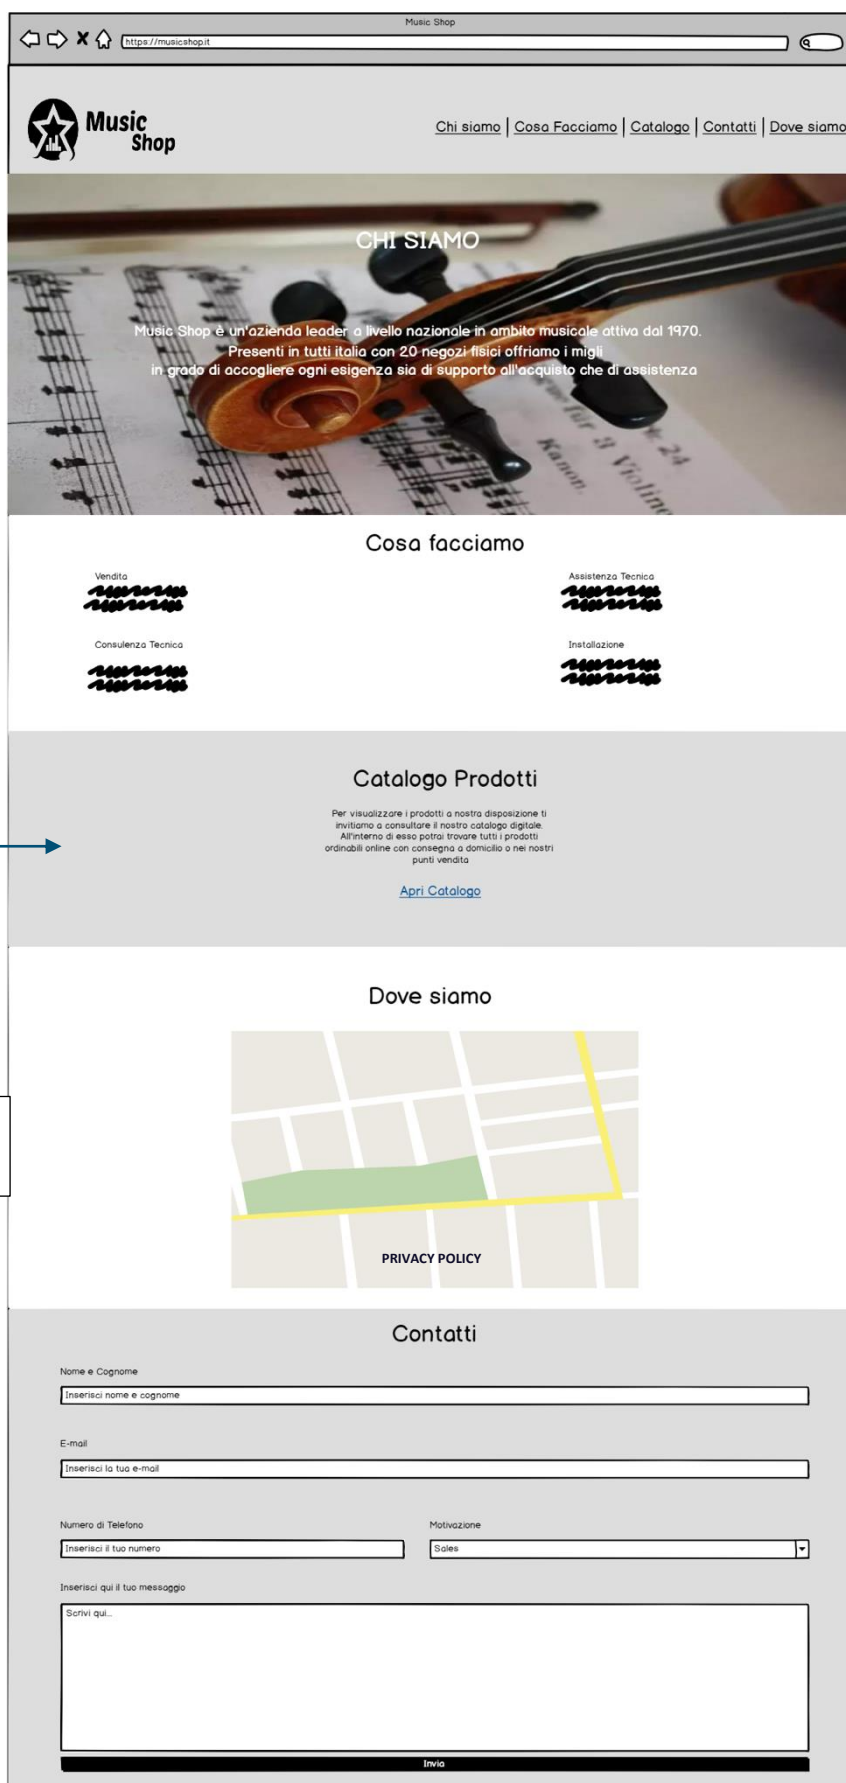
Music Shop

https://musicshop.it

Music Shop

Chi siamo | Cosa Facciamo | Catalogo | Contatti | Dove siamo

CHI SIAMO

Music Shop è un'azienda leader a livello nazionale in ambito musicale attiva dal 1970. Presenti in tutti italia con 20 negozi fisici offriamo i migli in grado di accogliere ogni esigenza sia di supporto all'acquisto che di assistenza

Cosa facciamo

Vendita

Assistenza Tecnica

Consulenza Tecnica

Installazione

Catalogo Prodotti

Per visualizzare i prodotti a nostra disposizione ti invitiamo a consultare il nostro catalogo digitale. All'interno di esso potrai trovare tutti i prodotti ordinabili online con consegna a domicilio o nei nostri punti vendita

Apri Catalogo

Dove siamo

PRIVACY POLICY

Contatti

Nome e Cognome

Inserisci nome e cognome

E-mail

Inserisci la tua e-mail

Numero di Telefono

Inserisci il tuo numero

Motivazione

Sales

Inserisci qui il tuo messaggio

Scrivi qui...

Invia